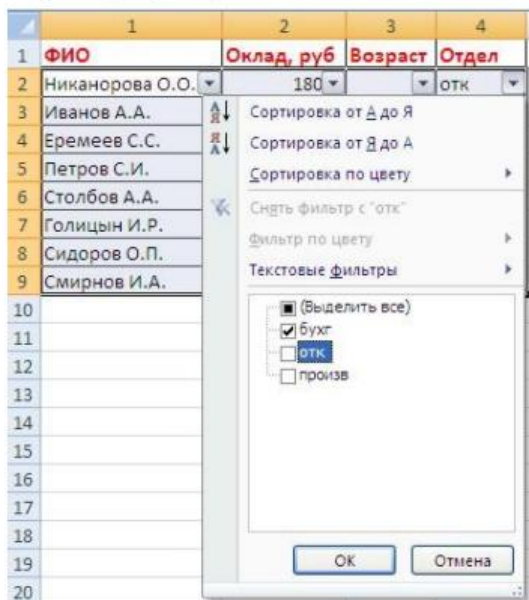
| | 1 | 2 | 3 | 4 |
|---|---|---|---|---|
| 1 | ФИО | Оклад, руб | Возраст | Отдел |
| 2 | Никанорова О.О. | 180 | | отк |
| 3 | Иванов А.А. | | | |
| 4 | Еремеев С.С. | | | |
| 5 | Петров С.И. | | | |
| 6 | Столбов А.А. | | | |
| 7 | Голицын И.Р. | | | |
| 8 | Сидоров О.П. | | | |
| 9 | Смирнов И.А. | | | |
| 10 | | | | |
| 11 | | | | |
| 12 | | | | |
| 13 | | | | |
| 14 | | | | |
| 15 | | | | |
| 16 | | | | |
| 17 | | | | |
| 18 | | | | |
| 19 | | | | |
| 20 | | | | |

Сортировка от А до Я
Сортировка от Я до А
Сортировка по цвету
Снять фильтр с "отк"
Фильтр по цвету
Текстовые фильтры
(Выделить все)
бухг
отк
произв
OK
Отмена